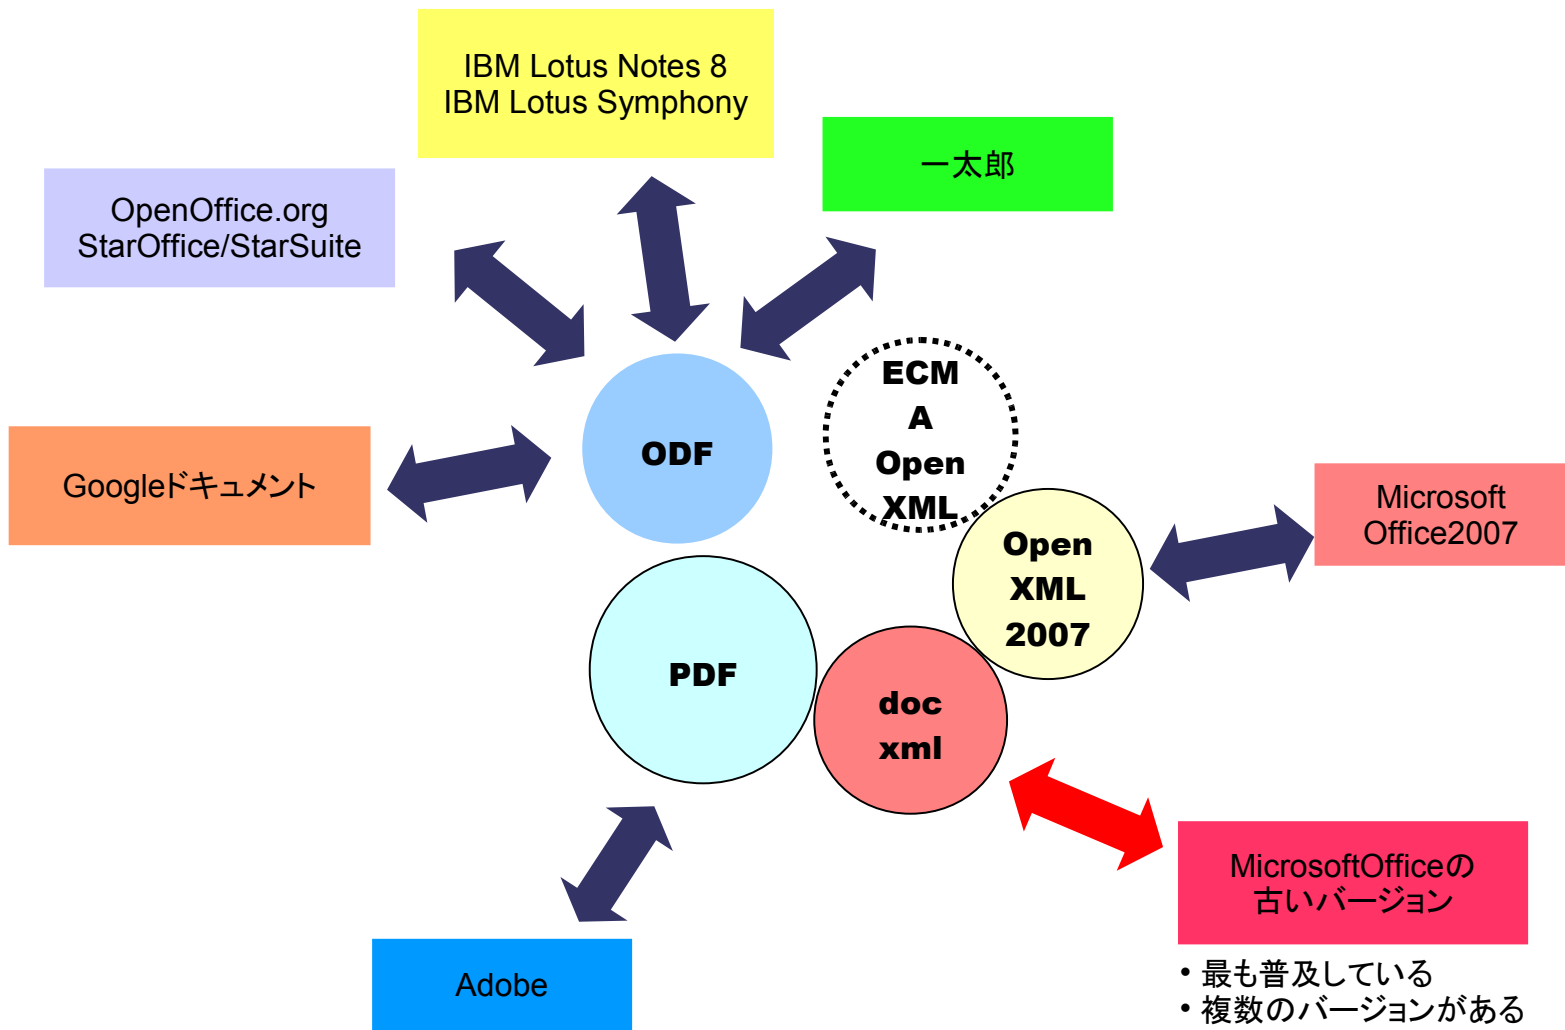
IBM Lotus Notes 8
IBM Lotus Symphony

一太郎

OpenOffice.org
StarOffice/StarSuite

ECM
A
Open
XML

ODF

Googleドキュメント

Microsoft
Office2007

Open
XML
2007

PDF

doc
xml

MicrosoftOfficeの
古いバージョン

• 最も普及している
• 複数のバージョンがある

Adobe